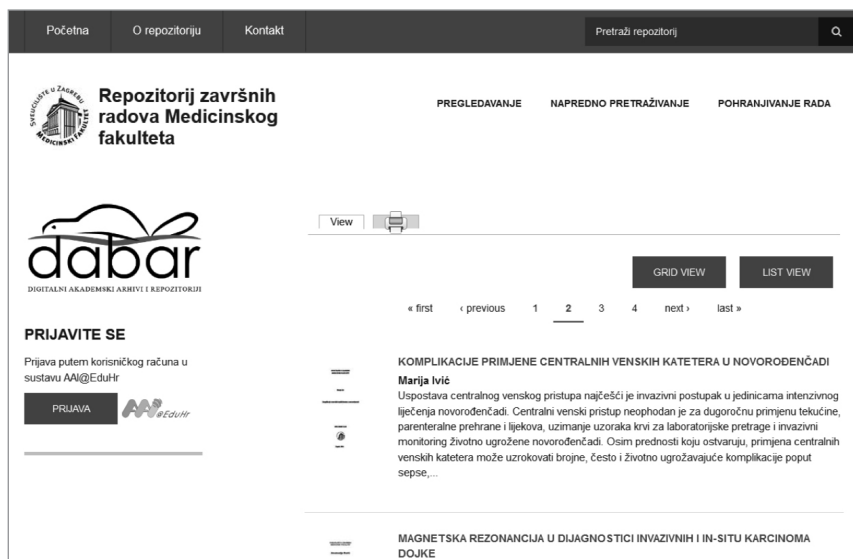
Početna O repozitoriju Kontakt

Pretraži repozitorij

SVEUČILIŠTE U ZAGREBU MEDICINSKI FAKULTET

Repozitorij završnih radova Medicinskog fakulteta

PREGLEDAVANJE NAPREDNO PRETRAŽIVANJE POHRANJIVANJE RADA

dabar
DIGITALNI AKADEMSKI ARHIVI I REPOZITORIJI

View

GRID VIEW LIST VIEW

« first ‹ previous 1 2 3 4 next › last »

PRIJAVITE SE

Prijava putem korisničkog računa u sustavu AAI@EduHr

PRIJAVA

AAI@EduHr

KOMPLIKACIJE PRIMJENE CENTRALNIH VENSKIH KATETERA U NOVOROĐENČADI

Marija Ivić

Uspostava centralnog venskog pristupa najčešći je invazivni postupak u jedinicama intenzivnog liječenja novorođenčadi. Centralni venski pristup neophodan je za dugoročnu primjenu tekućine, parenteralne prehrane i lijekova, uzimanje uzoraka krvi za laboratorijske pretrage i invazivni monitoring životno ugrožene novorođenčadi. Osim prednosti koju ostvaruju, primjena centralnih venskih katetera može uzrokovati brojne, često i životno ugrožavajuće komplikacije poput sepse,...

MAGNETSKA REZONANCIJA U DIJAGNOSTICI INVAZIVNIH I IN-SITU KARCINOMA DOJKE